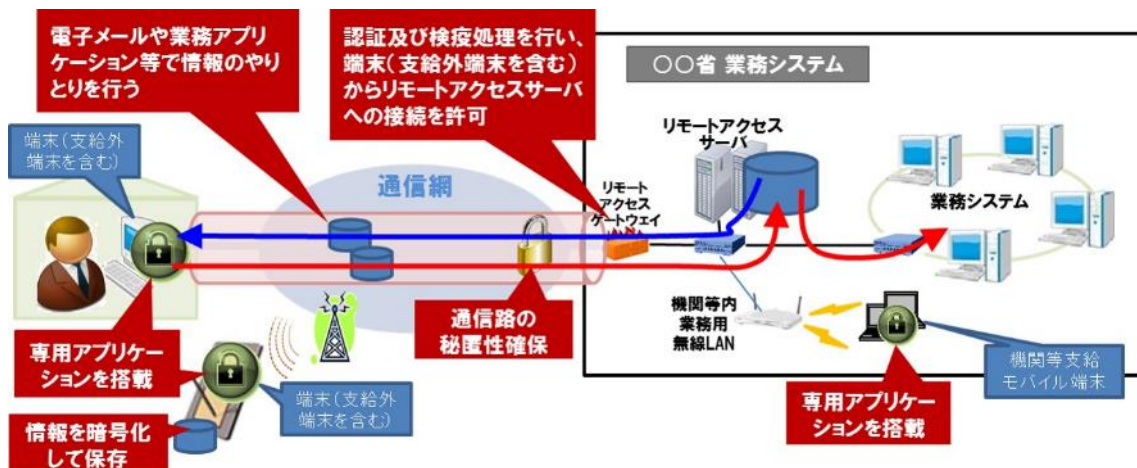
電子メールや業務アプリケーション等で情報のやりとりを行う

認証及び検疫処理を行い、端末（支給外端末を含む）からリモートアクセスサーバへの接続を許可

○○省 業務システム

端末（支給外端末を含む）

リモートアクセスサーバ

通信網

リモートアクセスゲートウェイ

業務システム

機関等内業務用無線LAN

専用アプリケーションを搭載

通信路の秘匿性確保

端末（支給外端末を含む）

機関等支給モバイル端末

情報を暗号化して保存

専用アプリケーションを搭載